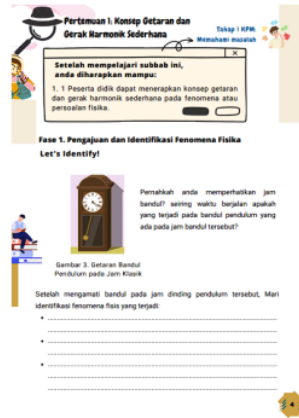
Pertemuan 1: Konsep Getaran dan Gerak Harmonik Sederhana

Tahap 1 KPM: Memahami masalah

Setelah mempelajari subbab ini, anda diharapkan mampu:

1. 1 Peserta didik dapat menerapkan konsep getaran dan gerak harmonik sederhana pada fenomena atau persoalan fisika.

Fase 1. Pengajuan dan Identifikasi Fenomena Fisika

Let's Identify!

Pernahkah anda memperhatikan jam bandul? seiring waktu berjalan apakah yang terjadi pada bandul pendulum yang ada pada jam bandul tersebut?

Gambar 3. Getaran Bandul Pendulum pada Jam Klasik

Setelah mengamati bandul pada jam dinding pendulum tersebut, Mari identifikasi fenomena fisis yang terjadi:

•

•

•

4